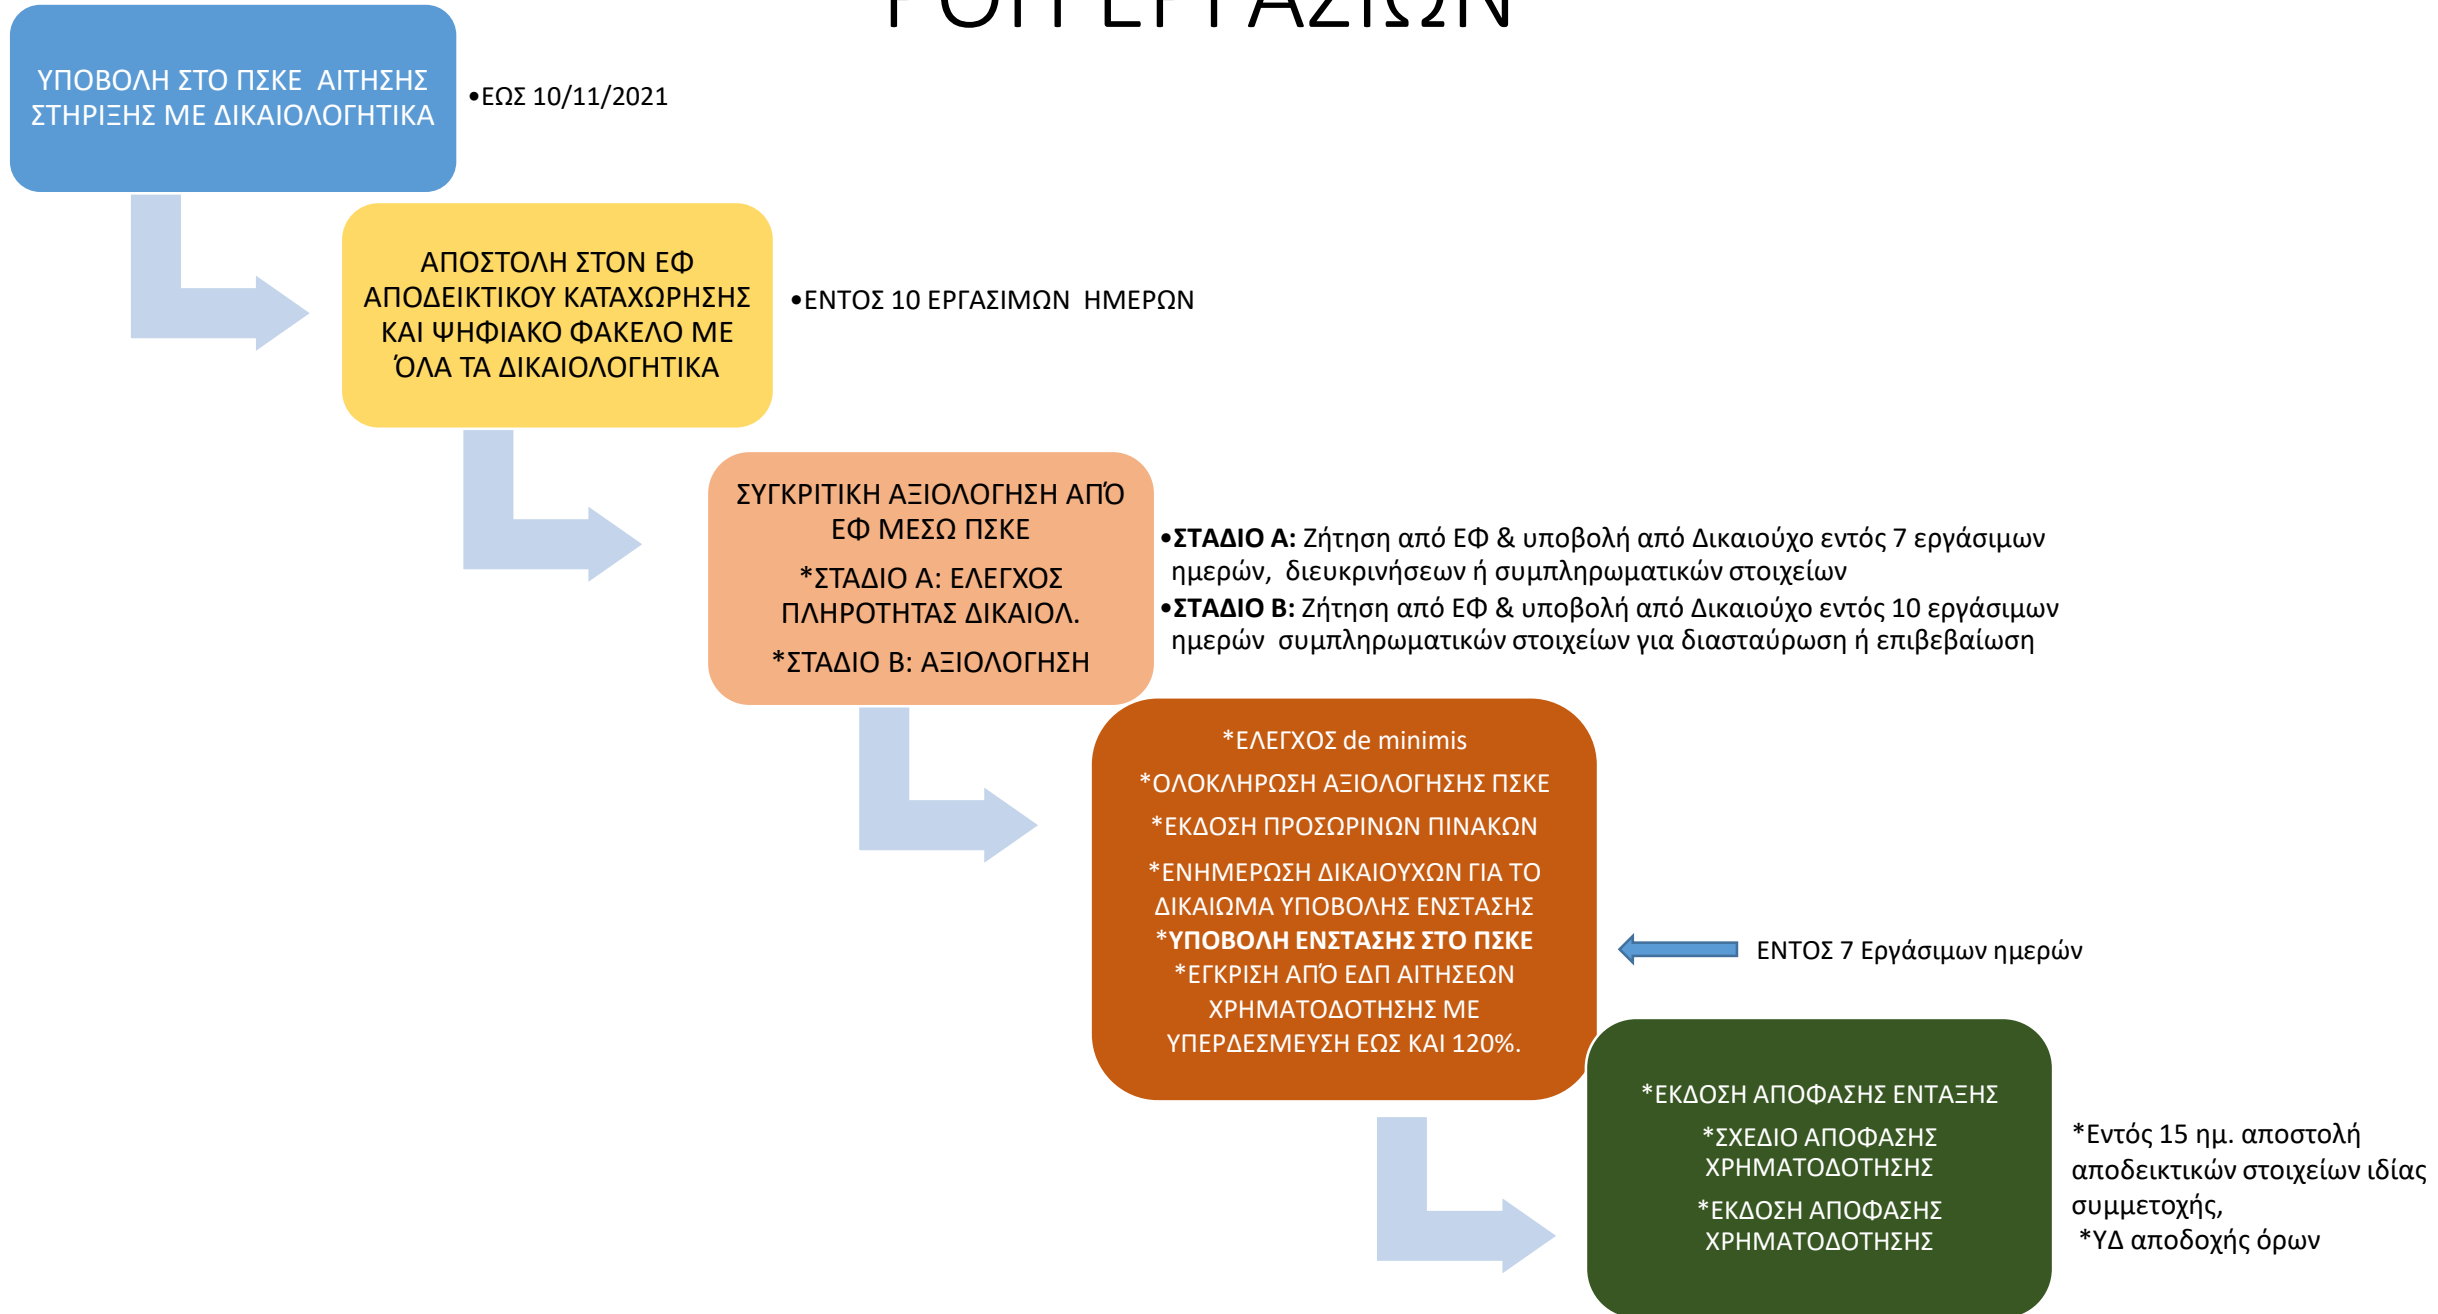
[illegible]

ΥΠΟΒΟΛΗ ΣΤΟ ΠΣΚΕ ΑΙΤΗΣΗΣ ΣΤΗΡΙΞΗΣ ΜΕ ΔΙΚΑΙΟΛΟΓΗΤΙΚΑ

•ΕΩΣ 10/11/2021

ΑΠΟΣΤΟΛΗ ΣΤΟΝ ΕΦ ΑΠΟΔΕΙΚΤΙΚΟΥ ΚΑΤΑΧΩΡΗΣΗΣ ΚΑΙ ΨΗΦΙΑΚΟ ΦΑΚΕΛΟ ΜΕ ΌΛΑ ΤΑ ΔΙΚΑΙΟΛΟΓΗΤΙΚΑ

•ΕΝΤΟΣ 10 ΕΡΓΑΣΙΜΩΝ ΗΜΕΡΩΝ

ΣΥΓΚΡΙΤΙΚΗ ΑΞΙΟΛΟΓΗΣΗ ΑΠΌ ΕΦ ΜΕΣΩ ΠΣΚΕ

*ΣΤΑΔΙΟ Α: ΕΛΕΓΧΟΣ ΠΛΗΡΟΤΗΤΑΣ ΔΙΚΑΙΟΛ.

*ΣΤΑΔΙΟ Β: ΑΞΙΟΛΟΓΗΣΗ

•**ΣΤΑΔΙΟ Α:** Ζήτηση από ΕΦ & υποβολή από Δικαιούχο εντός 7 εργάσιμων ημερών, διευκρινήσεων ή συμπληρωματικών στοιχείων

•**ΣΤΑΔΙΟ Β:** Ζήτηση από ΕΦ & υποβολή από Δικαιούχο εντός 10 εργάσιμων ημερών συμπληρωματικών στοιχείων για διασταύρωση ή επιβεβαίωση

*ΕΛΕΓΧΟΣ de minimis

*ΟΛΟΚΛΗΡΩΣΗ ΑΞΙΟΛΟΓΗΣΗΣ ΠΣΚΕ

*ΕΚΔΟΣΗ ΠΡΟΣΩΡΙΝΩΝ ΠΙΝΑΚΩΝ

*ΕΝΗΜΕΡΩΣΗ ΔΙΚΑΙΟΥΧΩΝ ΓΙΑ ΤΟ ΔΙΚΑΙΩΜΑ ΥΠΟΒΟΛΗΣ ΕΝΣΤΑΣΗΣ
***ΥΠΟΒΟΛΗ ΕΝΣΤΑΣΗΣ ΣΤΟ ΠΣΚΕ**
*ΕΓΚΡΙΣΗ ΑΠΌ ΕΔΠ ΑΙΤΗΣΕΩΝ ΧΡΗΜΑΤΟΔΟΤΗΣΗΣ ΜΕ ΥΠΕΡΔΕΣΜΕΥΣΗ ΕΩΣ ΚΑΙ 120%.

ΕΝΤΟΣ 7 Εργάσιμων ημερών

*ΕΚΔΟΣΗ ΑΠΟΦΑΣΗΣ ΕΝΤΑΞΗΣ

*ΣΧΕΔΙΟ ΑΠΟΦΑΣΗΣ ΧΡΗΜΑΤΟΔΟΤΗΣΗΣ

*ΕΚΔΟΣΗ ΑΠΟΦΑΣΗΣ ΧΡΗΜΑΤΟΔΟΤΗΣΗΣ

*Εντός 15 ημ. αποστολή αποδεικτικών στοιχείων ιδίας συμμετοχής,
*ΥΔ αποδοχής όρων